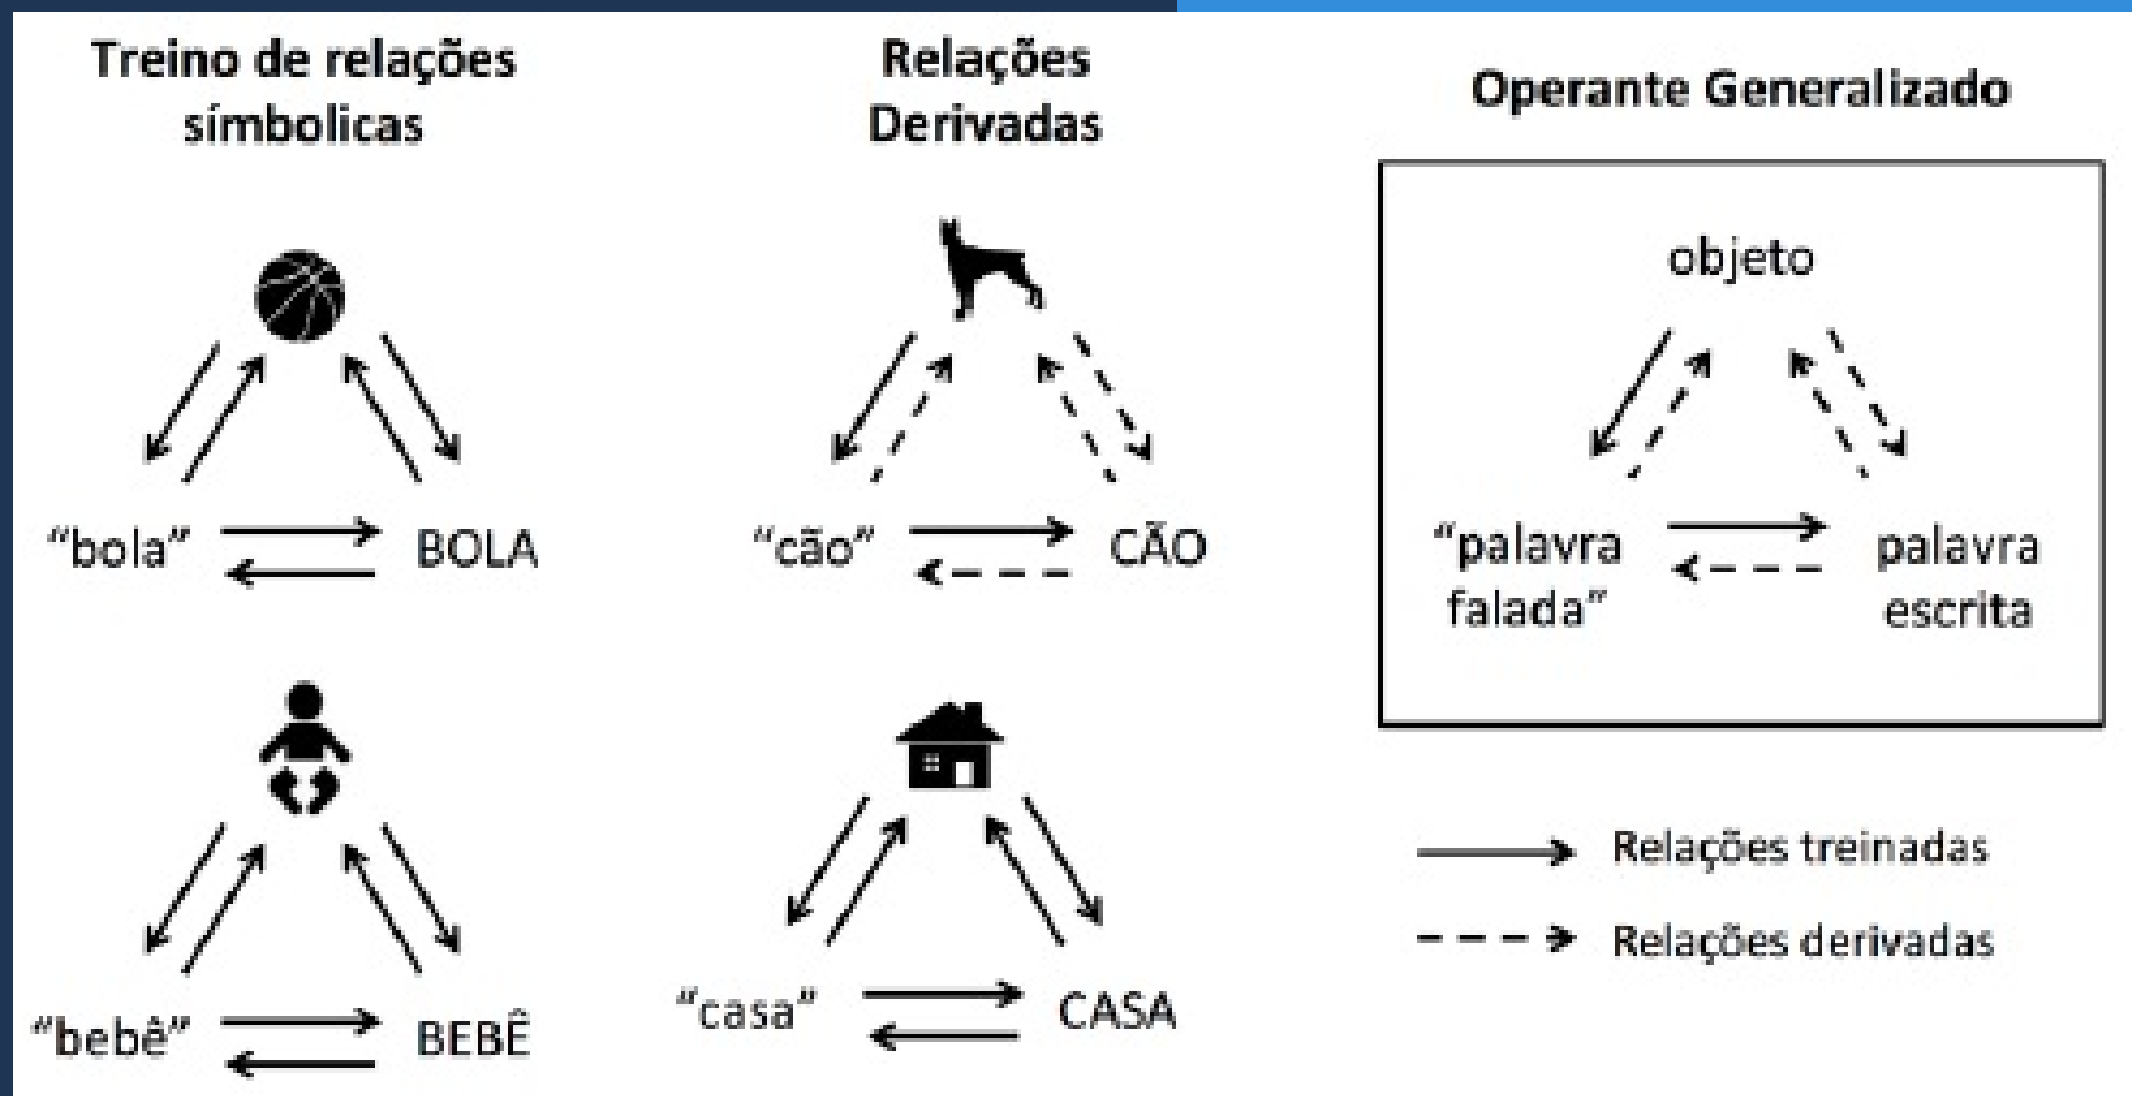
Treino de relações símbolicas

"bola" BOLA

"bebê" BEBÊ

Relações Derivadas

"cão" CÃO

"casa" CASA

Operante Generalizado

objeto

"palavra falada" palavra escrita

Relações treinadas

Relações derivadas